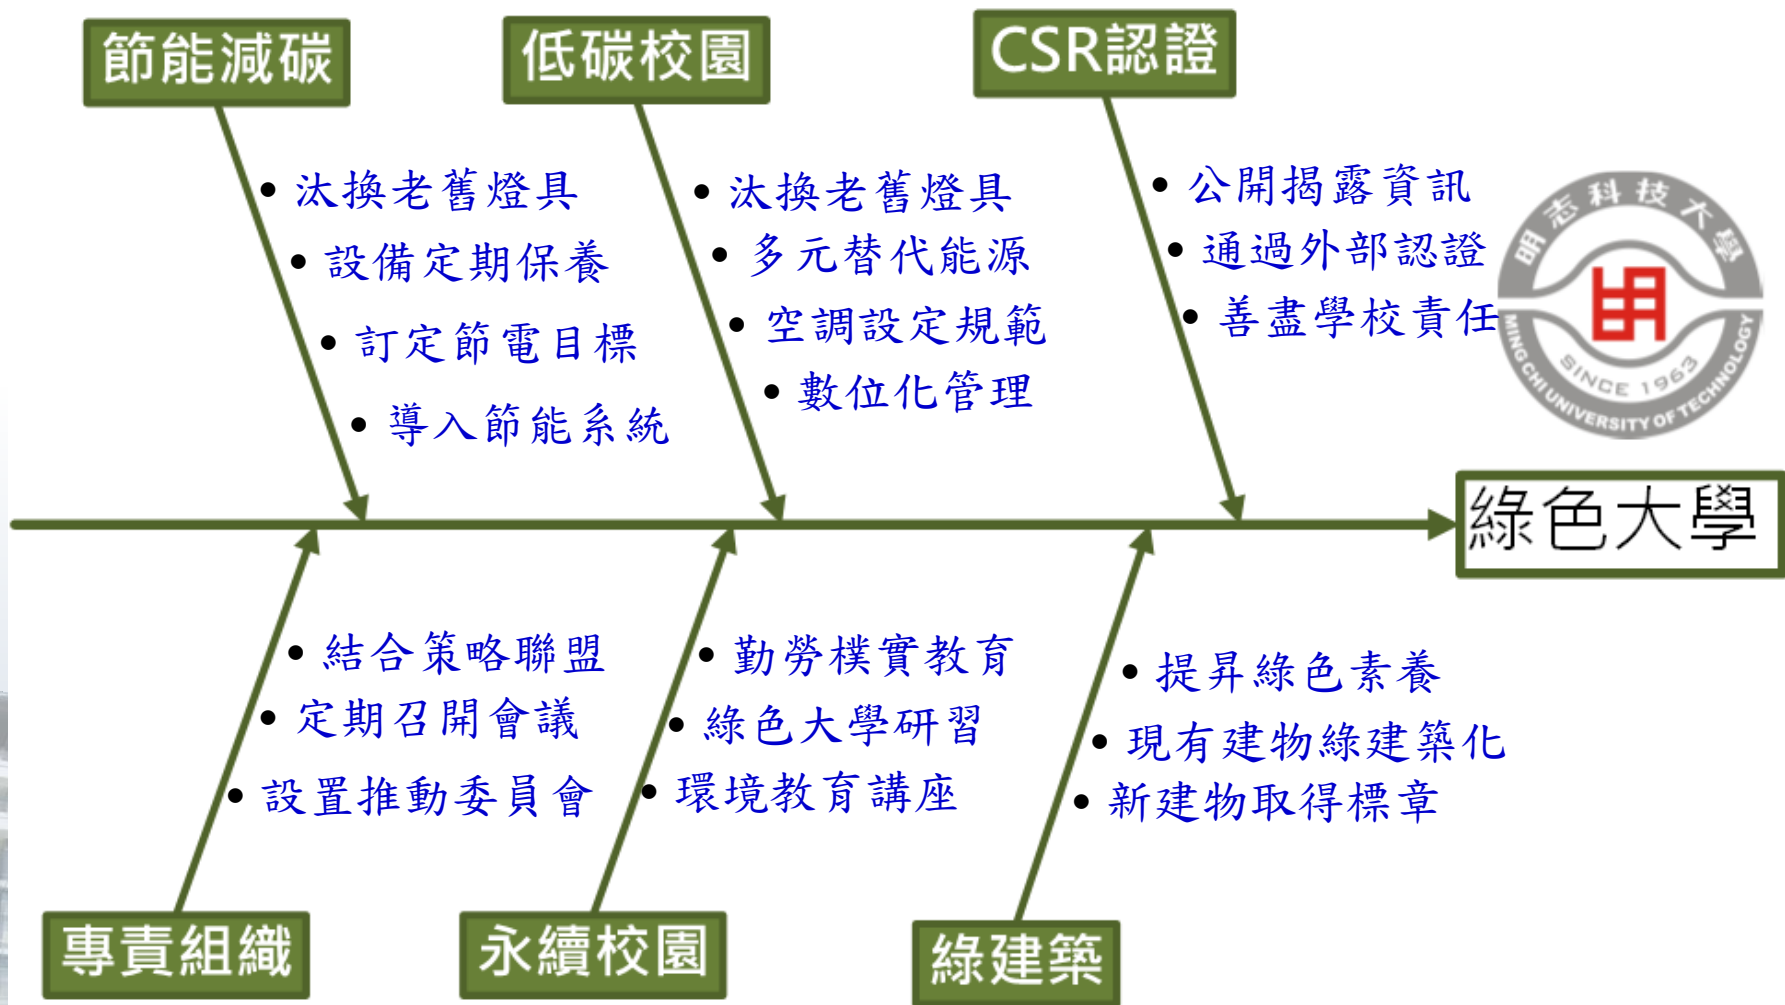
節能減碳

• 汰換老舊燈具
• 設備定期保養
• 訂定節電目標
• 導入節能系統

低碳校園

• 汰換老舊燈具
• 多元替代能源
• 空調設定規範
• 數位化管理

CSR認證

• 公開揭露資訊
• 通過外部認證
• 善盡學校責任

明志科技大學
MING CHI UNIVERSITY OF TECHNOLOGY
SINCE 1963

綠色大學

• 結合策略聯盟
• 定期召開會議
• 設置推動委員會

專責組織

• 勤勞樸實教育
• 綠色大學研習
• 環境教育講座

永續校園

• 提昇綠色素養
• 現有建物綠建築化
• 新建物取得標章

綠建築